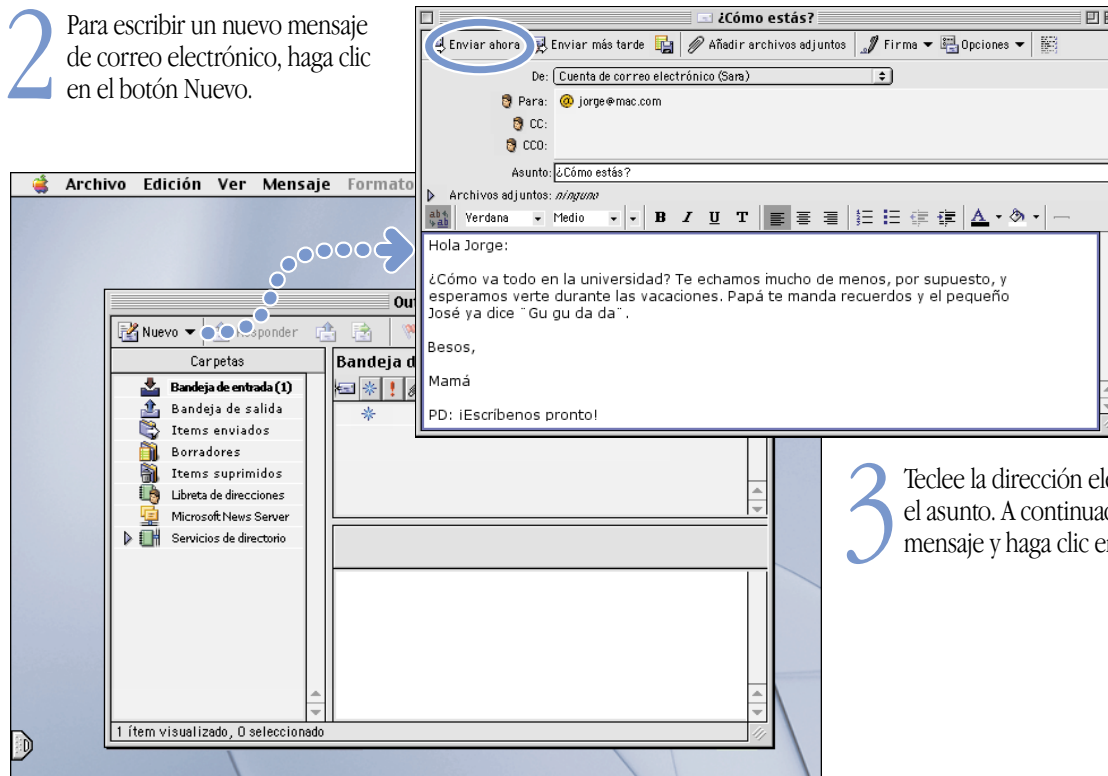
2 Para escribir un nuevo mensaje de correo electrónico, haga clic en el botón Nuevo.

¿Cómo estás?

Enviar ahora | Enviar más tarde | Añadir archivos adjuntos | Firma | Opciones

De: Cuenta de correo electrónico (Sara)

Para: jorge@mac.com

CC:

CCO:

Asunto: ¿Cómo estás?

Archivos adjuntos: ninguno

Verdana | Medio | B | I | U | T

Hola Jorge:

¿Cómo va todo en la universidad? Te echamos mucho de menos, por supuesto, y esperamos verte durante las vacaciones. Papá te manda recuerdos y el pequeño José ya dice ¨Gu gu da da¨.

Besos,

Mamá

PD: ¡Escríbenos pronto!

Archivo Edición Ver Mensaje Formato

Out

Nuevo | Responder

Carpetas

Bandeja de entrada (1)
Bandeja de salida
Items enviados
Borradores
Items suprimidos
Libreta de direcciones
Microsoft News Server
Servicios de directorio

Bandeja d

1 ítem visualizado, 0 seleccionado

3 Teclee la dirección el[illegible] el asunto. A continuac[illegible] mensaje y haga clic e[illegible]